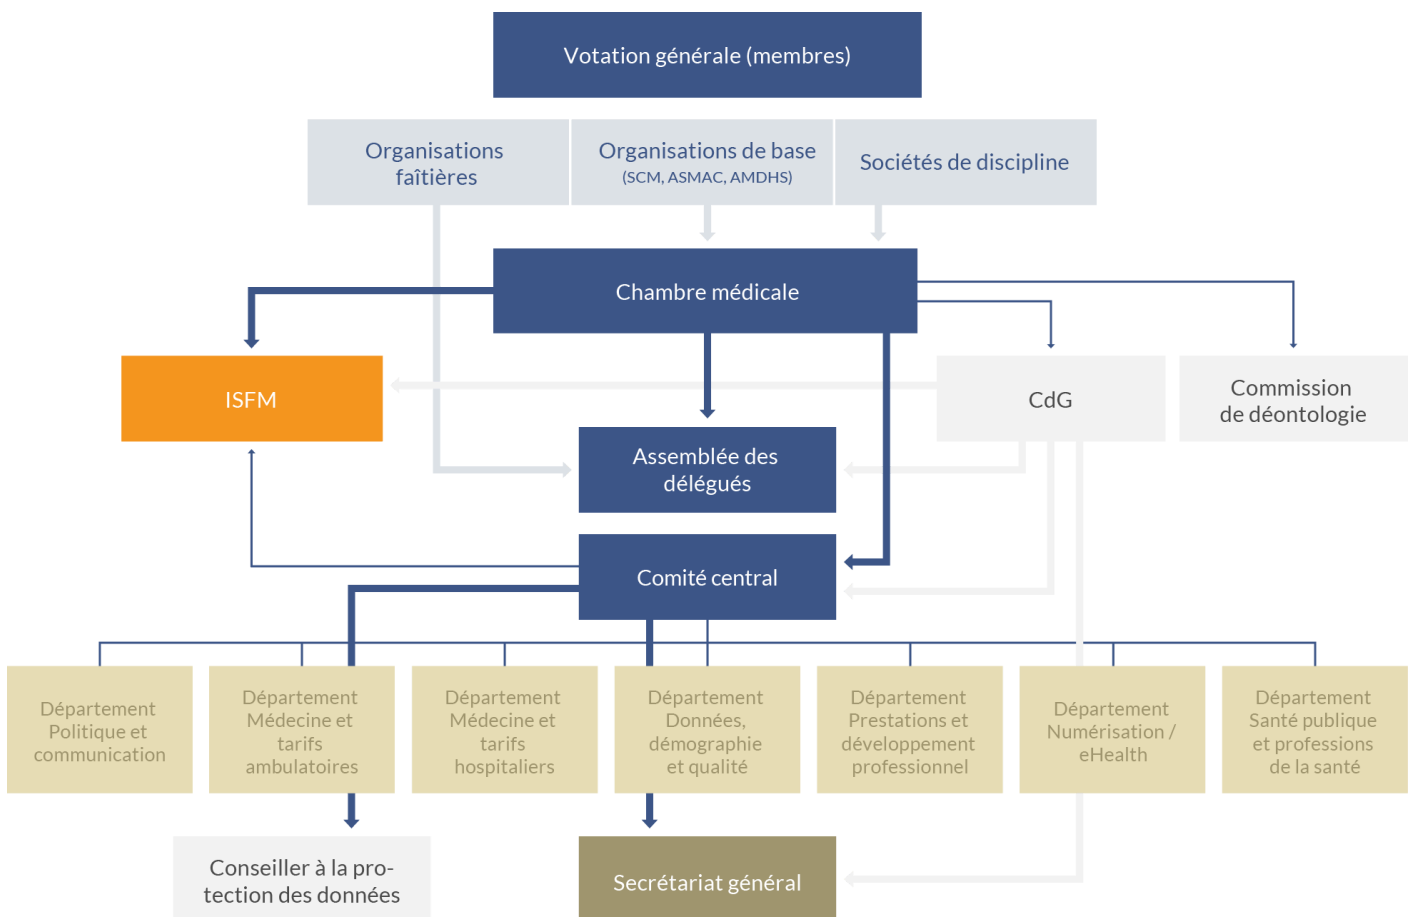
Votation générale (membres)

Organisations faîtières

Organisations de base
(SCM, ASMAC, AMDHS)

Sociétés de discipline

Chambre médicale

ISFM

CdG

Commission de déontologie

Assemblée des délégués

Comité central

Département Politique et communication

Département Médecine et tarifs ambulatoires

Département Médecine et tarifs hospitaliers

Département Données, démographie et qualité

Département Prestations et développement professionnel

Département Numérisation / eHealth

Département Santé publique et professions de la santé

Conseiller à la protection des données

Secrétariat général